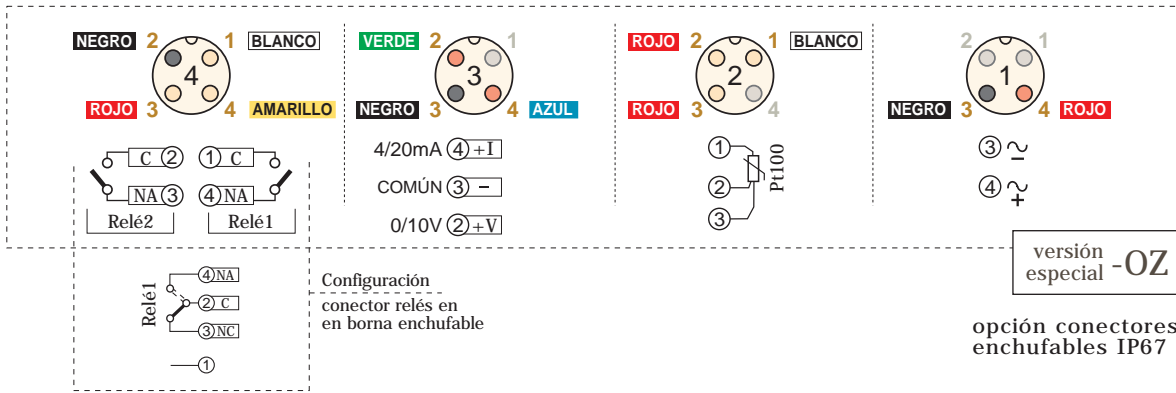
NEGRO 2 1 BLANCO
4
ROJO 3 4 AMARILLO

VERDE 2 1
3
NEGRO 3 4 AZUL

ROJO 2 1 BLANCO
2
ROJO 3 4

2 1
1
NEGRO 3 4 ROJO

C 2
NA 3
Relé2

1 C
4 NA
Relé1

4/20mA 4 +I
COMÚN 3 −
0/10V 2 +V

1
2
3
Pt100

3 ~ −
4 ~ +

versión especial -OZ

Relé1
4 NA
2 C
3 NC
1

Configuración
conector relés en
en borna enchufable

opción conectores
enchufables IP67